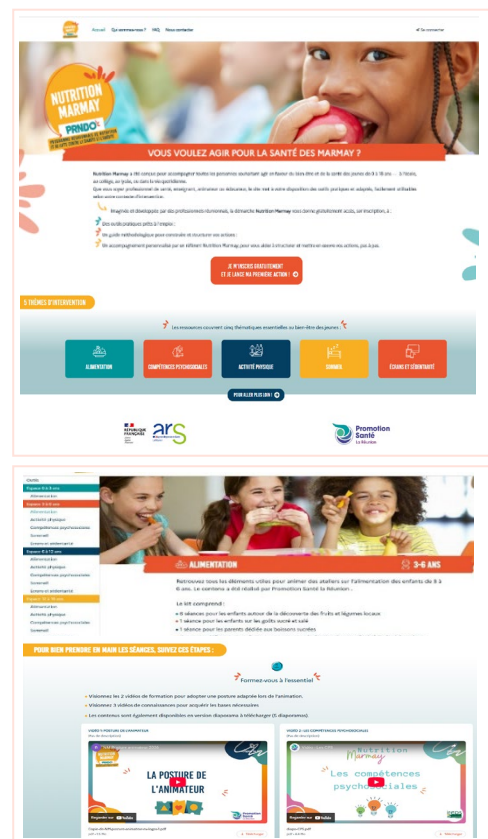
Accueil Qui sommes-nous ? FAQ Nous contacter

Se connecter

NUTRITION MARMAY

PRNDO

VOUS VOULEZ AGIR POUR LA SANTÉ DES MARMAY ?

Nutrition Marmay a été conçue pour accompagner toutes les personnes souhaitant agir en faveur du bien-être et de la santé des jeunes de 3 à 18 ans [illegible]

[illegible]

Imaginée et développée par des professionnels réunionnais, la démarche Nutrition Marmay vous donne gratuitement accès, sur inscription, à :

Des outils pratiques prêts à l'emploi ;

Un guide méthodologique pour construire et structurer vos actions ;

Un accompagnement personnalisé par un référent Nutrition Marmay pour vous aider à structurer et mettre en œuvre vos actions, pas à pas.

JE M'INSCRIS GRATUITEMENT ET JE LANCE MA PREMIÈRE ACTION !

5 THÈMES D'INTERVENTION

Les ressources couvrent cinq thématiques essentielles au bien-être des jeunes :

ALIMENTATION

COMPÉTENCES PSYCHOSOCIALES

ACTIVITÉ PHYSIQUE

SOMMEIL

ÉCRANS ET SÉDENTARITÉ

POUR ALLER PLUS LOIN

RÉPUBLIQUE FRANÇAISE

ars

Promotion Santé La Réunion

Outils

Espace 3 à 6 ans

Alimentation

Espace 6 à 9 ans

Alimentation

Activité physique

Compétences psychosociales

Sommeil

Écrans et sédentarité

Espace 9 à 12 ans

Alimentation

Activité physique

Compétences psychosociales

Sommeil

Écrans et sédentarité

Espace 12 à 18 ans

Alimentation

Activité physique

Compétences psychosociales

Sommeil

ALIMENTATION

3-6 ANS

Retrouvez tous les éléments utiles pour animer des ateliers sur l'alimentation des enfants de 3 à 6 ans. Le contenu a été réalisé par Promotion Santé la Réunion.

Le kit comprend :

6 séances pour les enfants autour de la découverte des fruits et légumes locaux

1 séance pour les enfants sur les goûts sucré et salé

1 séance pour les parents dédiée aux boissons sucrées

POUR BIEN PRENDRE EN MAIN LES SÉANCES, SUIVEZ CES ÉTAPES :

Formez-vous à l'essentiel

Visionnez les 2 vidéos de formation pour adopter une posture adaptée lors de l'animation.

Visionnez 3 vidéos de connaissances pour acquérir les bases nécessaires

Les contenus sont également disponibles en version diaporama à télécharger (5 diaporamas).

VIDÉO 1 POSTURE DE L'ANIMATEUR

LA POSTURE DE L'ANIMATEUR

Regarder sur YouTube

Télécharger

VIDÉO 2 LES COMPÉTENCES PSYCHOSOCIALES

Nutrition Marmay

Les compétences psychosociales

Regarder sur YouTube

Télécharger